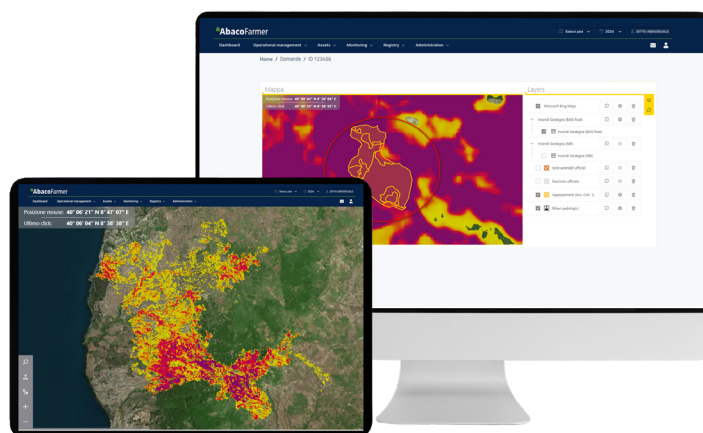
AbacoFarmer

Select plot 2024 DITTA INDIVIDUALE

Dashboard Operational management Assets Monitoring Registry Administration

Home / Domande / ID 123456

Mappa

Posizione mouse: 40° 06' 12" N 8° 48' 33" E
Ultimo click: 40° 06' 04" N 8° 48' 03" E

Layers

Microsoft Bing Maps
Incendi Sardegna (BAIS final)
Incendi Sardegna (BAIS final)
Incendi Sardegna (NBI)
Incendi Sardegna (NBI)
Aree aziendali ufficiali
Particelle ufficiali
Appezzamenti (Ann. Coll. 1)
Rilievo pedologici

AbacoFarmer

Select plot 2024 DITTA INDIVIDUALE

Dashboard Operational management Assets Monitoring Registry Administration

Posizione mouse: 40° 06' 21" N 8° 47' 07" E
Ultimo click: 40° 06' 04" N 8° 38' 38" E